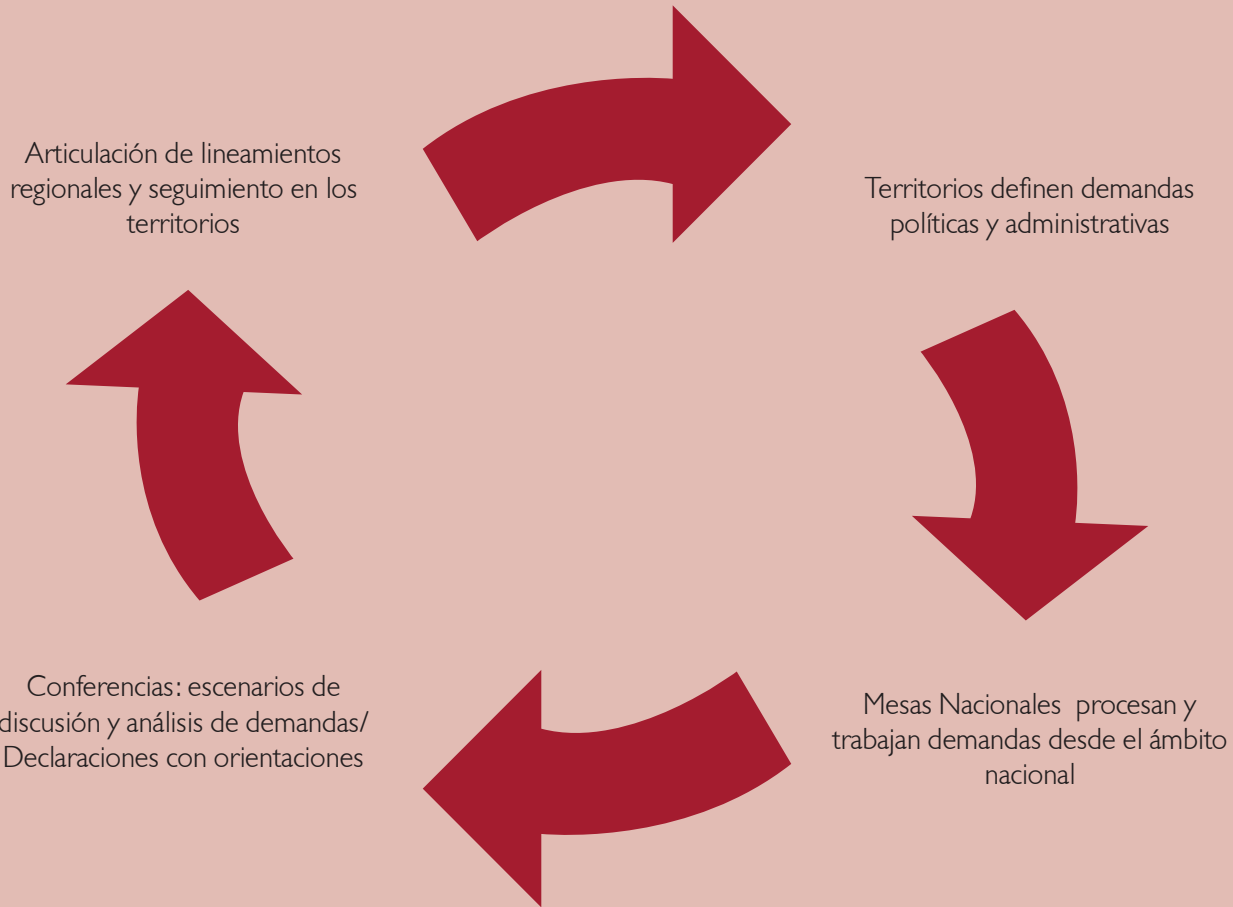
Articulación de lineamientos regionales y seguimiento en los territorios

Territorios definen demandas políticas y administrativas

Mesas Nacionales procesan y trabajan demandas desde el ámbito nacional

Conferencias: escenarios de discusión y análisis de demandas/ Declaraciones con orientaciones